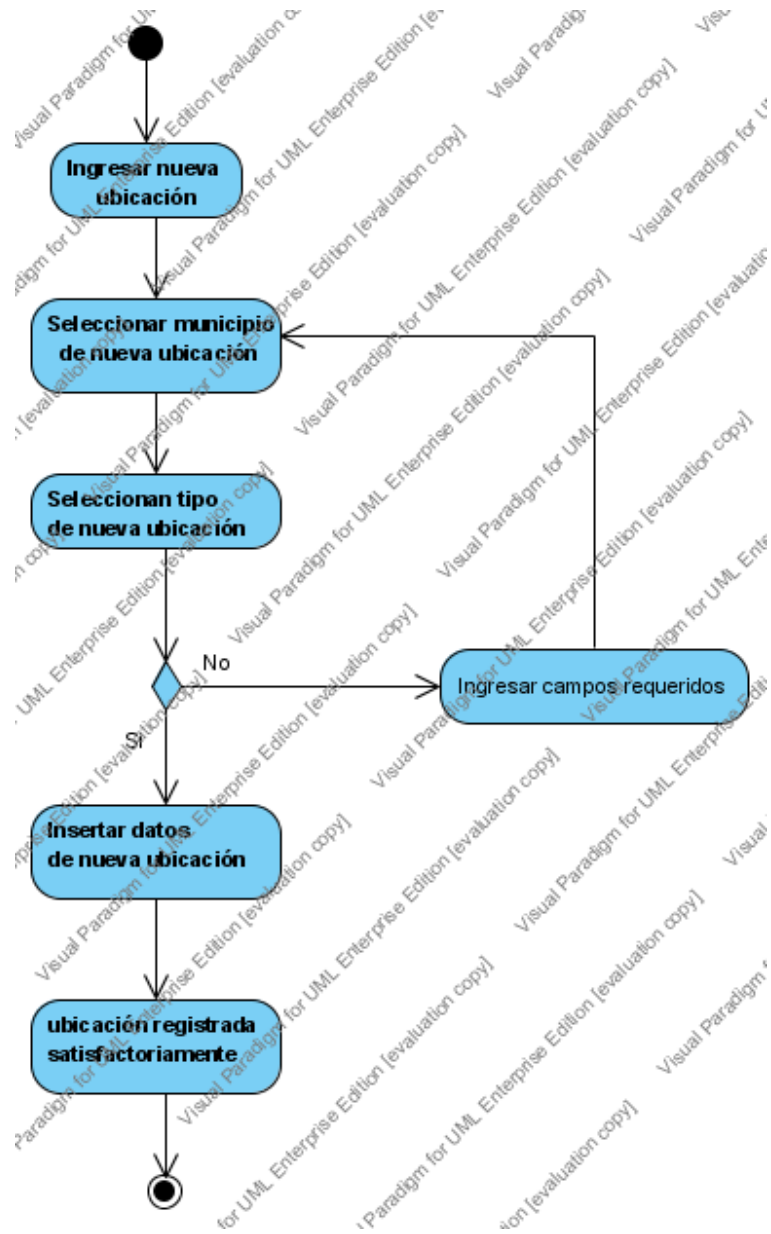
Ingresar nueva ubicación

Seleccionar municipio de nueva ubicación

Seleccionan tipo de nueva ubicación

No

Ingresar campos requeridos

Si

Insertar datos de nueva ubicación

ubicación registrada satisfactoriamente

Visual Paradigm for UML Enterprise Edition [evaluation copy]